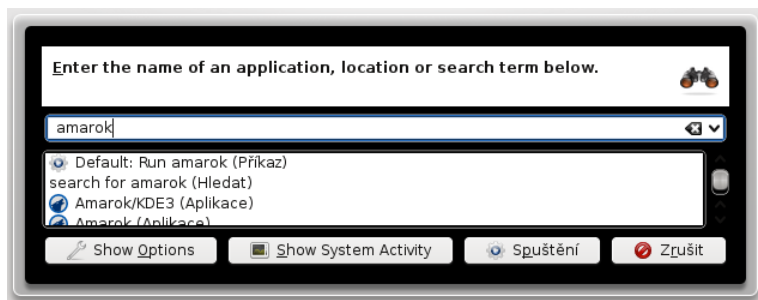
Enter the name of an application, location or search term below.

amarok

Default: Run amarok (Příkaz)
search for amarok (Hledat)
Amarok/KDE3 (Aplikace)
Amarok (Aplikace)

Show Options | Show System Activity | Spuštění | Zrušit